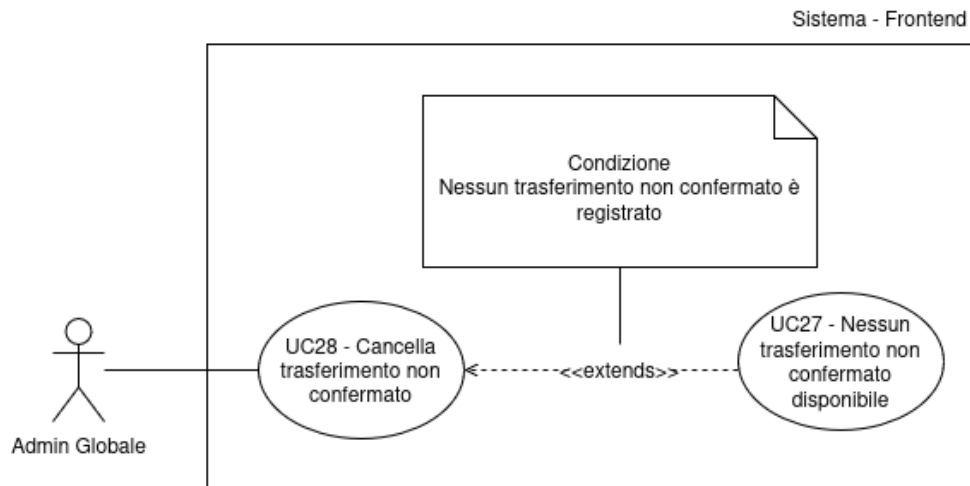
Sistema - Frontend

Condizione
Nessun trasferimento non confermato è registrato

UC28 - Cancella trasferimento non confermato

<<extends>>

UC27 - Nessun trasferimento non confermato disponibile

Admin Globale